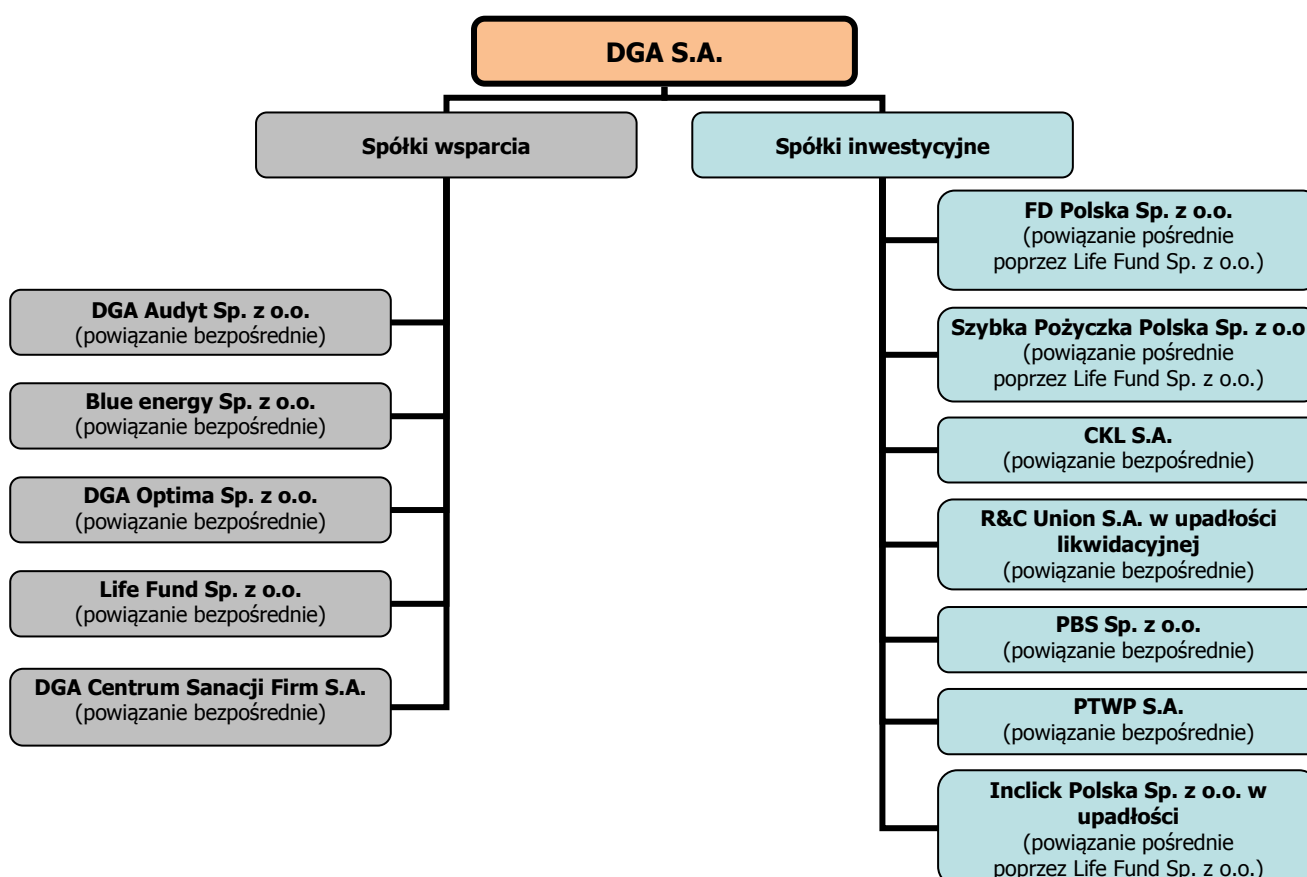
DGA S.A.

Spółki wsparcia

Spółki inwestycyjne

DGA Audyt Sp. z o.o.
(powiązanie bezpośrednie)

Blue energy Sp. z o.o.
(powiązanie bezpośrednie)

DGA Optima Sp. z o.o.
(powiązanie bezpośrednie)

Life Fund Sp. z o.o.
(powiązanie bezpośrednie)

DGA Centrum Sanacji Firm S.A.
(powiązanie bezpośrednie)

FD Polska Sp. z o.o.
(powiązanie pośrednie poprzez Life Fund Sp. z o.o.)

Szybka Pożyczka Polska Sp. z o.o
(powiązanie pośrednie poprzez Life Fund Sp. z o.o.)

CKL S.A.
(powiązanie bezpośrednie)

R&C Union S.A. w upadłości likwidacyjnej
(powiązanie bezpośrednie)

PBS Sp. z o.o.
(powiązanie bezpośrednie)

PTWP S.A.
(powiązanie bezpośrednie)

Inclick Polska Sp. z o.o. w upadłości
(powiązanie pośrednie poprzez Life Fund Sp. z o.o.)